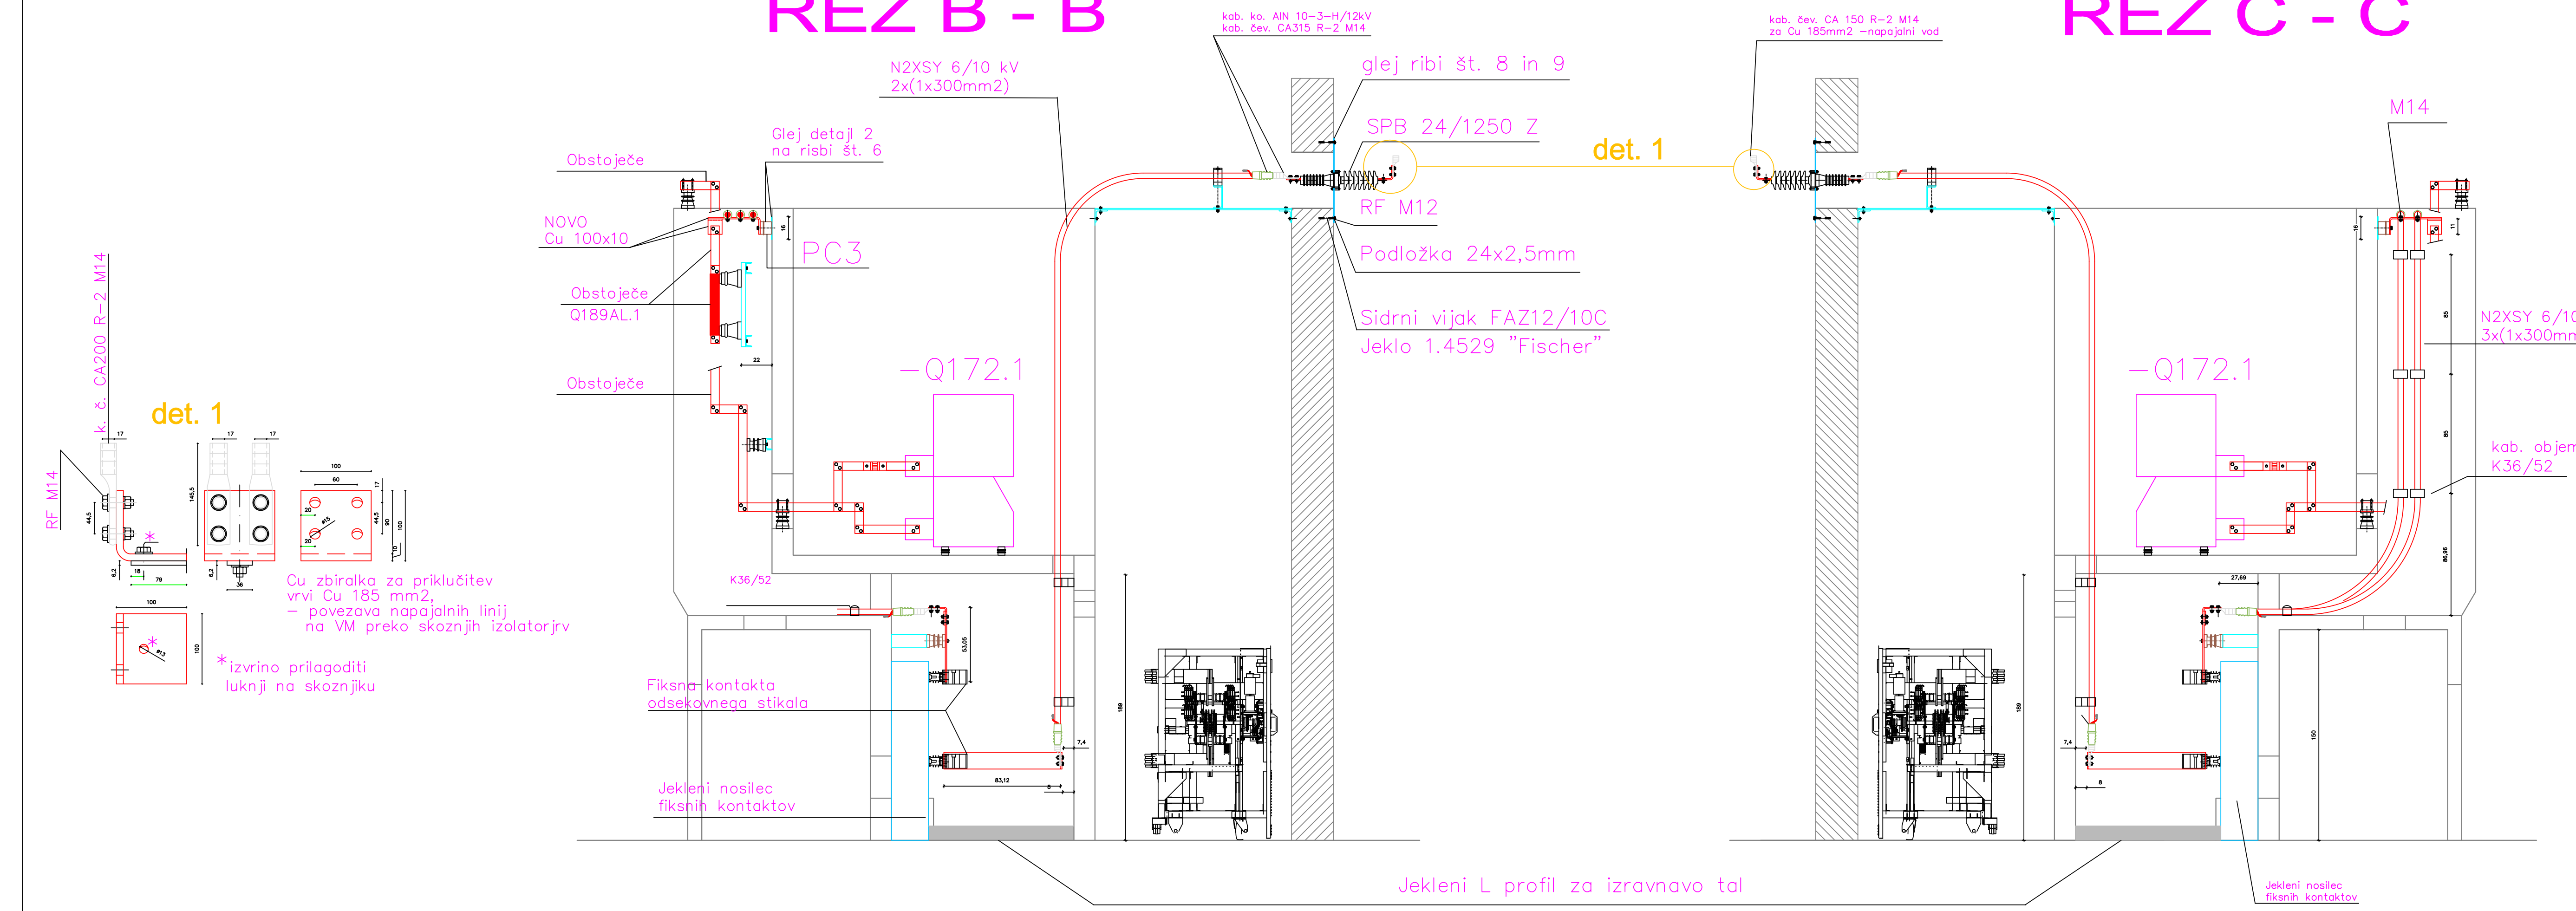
REZ B - B

REZ C - C

kab. ko. AIN 10-3-H/12kV
kab. čev. CA315 R-2 M14

kab. čev. CA 150 R-2 M14
za Cu 185mm2 -napajalni vod

N2XSY 6/10 kV
2x(1x300mm2)

glej ribi št. 8 in 9

SPB 24/1250 Z

det. 1

M14

Glej detajl 2
na risbi št. 6

Obstoječe

NOVO
Cu 100x10

PC3

RF M12

Podložka 24x2,5mm

Obstoječe
Q189AL.1

Sidrni vijak FAZ12/10C
Jeklo 1.4529 "Fischer"

N2XSY 6/10
3x(1x300mm

Obstoječe

-Q172.1

-Q172.1

k. č. CA200 R-2 M14

det. 1

kab. objem
K36/52

RF M14

17
17
17
100
60
145,5
44,5
6,2
79
18
6,2
36
20
20
44,5
90
100
10
17
100
100
22
16
16
11
85
85
85,95
27,69
53,05
189
189
150
7,4
7,4
63,12
6
8

K36/52

Cu zbiralka za priključitev
vrvi Cu 185 mm2,
- povezava napajalnih linij
na VM preko skoznjih izolatorjrv

*izvrino prilagoditi
luknji na skoznjiku

Fiksna kontakta
odsekovnega stikala

Jekleni nosilec
fiksnih kontaktov

Jekleni L profil za izravnavo tal

Jekleni nosilec
fiksnih kontaktov